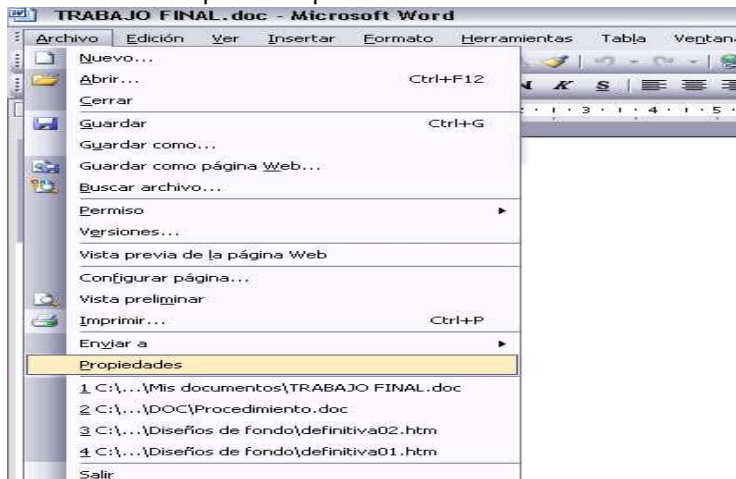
TRABAJO FINAL.doc - Microsoft Word

Archivo Edición Ver Insertar Formato Herramientas Tabla Ventana

Nuevo...
Abrir... Ctrl+F12
Cerrar
Guardar Ctrl+G
Guardar como...
Guardar como página Web...
Buscar archivo...
Permiso
Versiones...
Vista previa de la página Web
Configurar página...
Vista preliminar
Imprimir... Ctrl+P
Enviar a
Propiedades
1 C:\...\Mis documentos\TRABAJO FINAL.doc
2 C:\...\DOC\Procedimiento.doc
3 C:\...\Diseños de fondo\definitiva02.htm
4 C:\...\Diseños de fondo\definitiva01.htm
Salir

N K S
· 1 · 3 · 1 · 4 · 1 · 5 ·